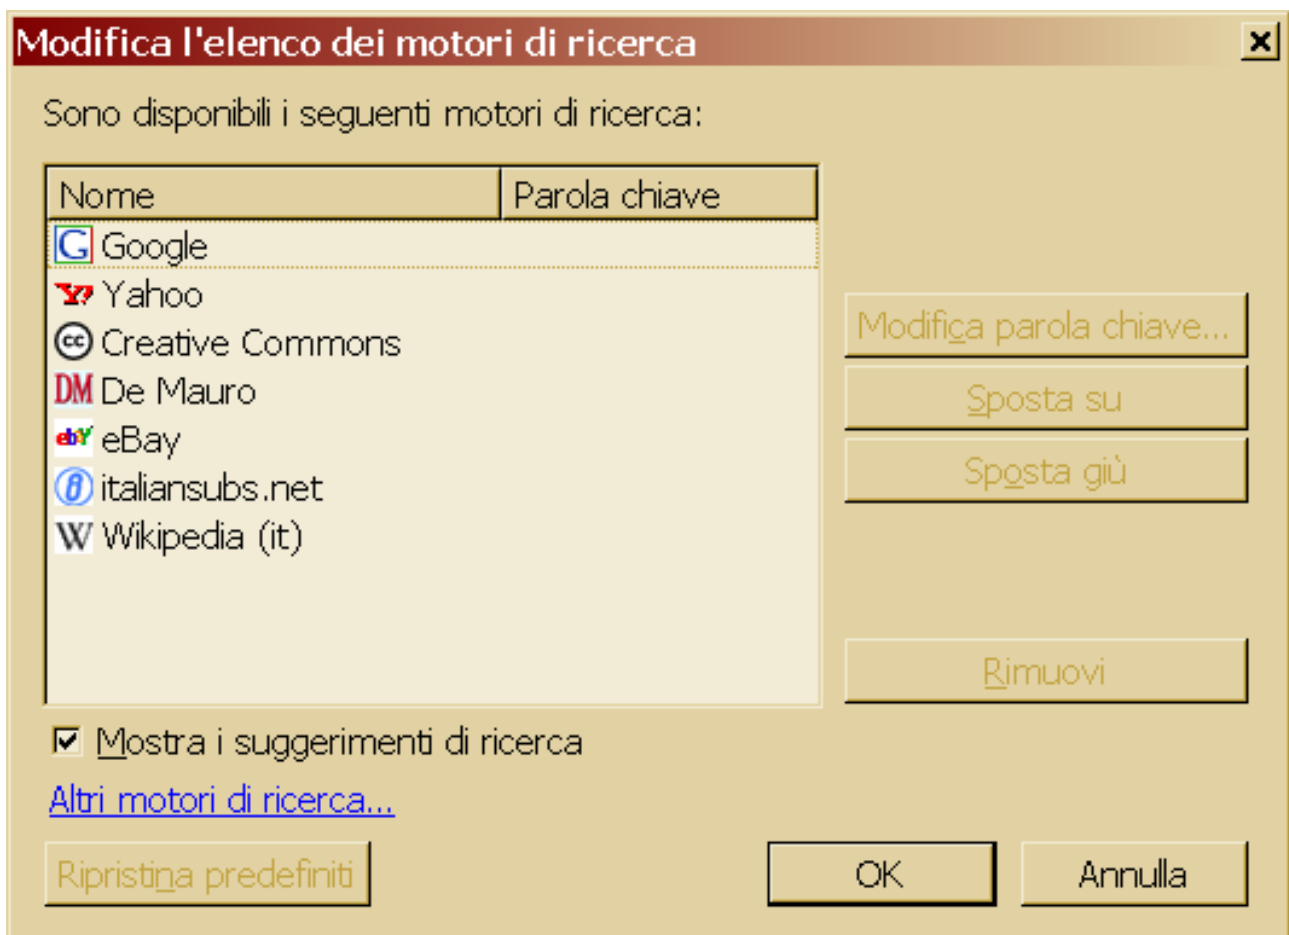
Modifica l'elenco dei motori di ricerca

Sono disponibili i seguenti motori di ricerca:

| Nome | Parola chiave |
|---|---|
| Google | |
| Yahoo | |
| Creative Commons | |
| De Mauro | |
| eBay | |
| italiansubs.net | |
| Wikipedia (it) | |

Modifica parola chiave...
Sposta su
Sposta giù
Rimuovi

Mostra i suggerimenti di ricerca

Altri motori di ricerca...

Ripristina predefiniti
OK
Annulla